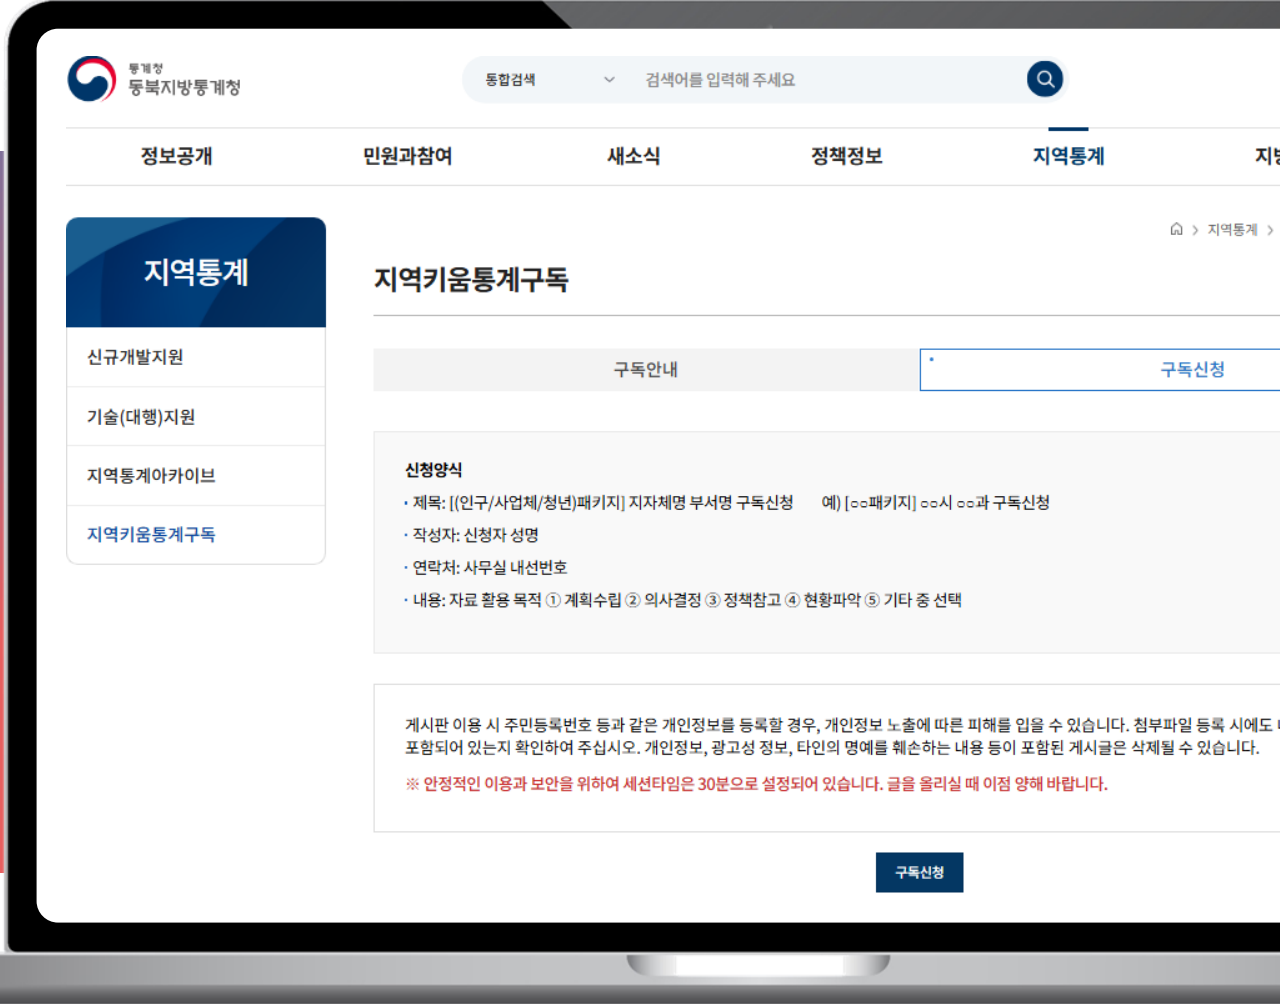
통계청
동북지방통계청

통합검색
검색어를 입력해 주세요

정보공개
민원과참여
새소식
정책정보
지역통계
지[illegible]

지역통계

신규개발지원
기술(대행)지원
지역통계아카이브
지역키움통계구독

지역통계 >

지역키움통계구독

구독안내
구독신청

신청양식
· 제목: [(인구/사업체/청년)패키지] 지자체명 부서명 구독신청 예) [○○패키지] ○○시 ○○과 구독신청
· 작성자: 신청자 성명
· 연락처: 사무실 내선번호
· 내용: 자료 활용 목적 ① 계획수립 ② 의사결정 ③ 정책참고 ④ 현황파악 ⑤ 기타 중 선택

게시판 이용 시 주민등록번호 등과 같은 개인정보를 등록할 경우, 개인정보 노출에 따른 피해를 입을 수 있습니다. 첨부파일 등록 시에도 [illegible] 포함되어 있는지 확인하여 주십시오. 개인정보, 광고성 정보, 타인의 명예를 훼손하는 내용 등이 포함된 게시글은 삭제될 수 있습니다.
※ 안정적인 이용과 보안을 위하여 세션타임은 30분으로 설정되어 있습니다. 글을 올리실 때 이점 양해 바랍니다.

구독신청